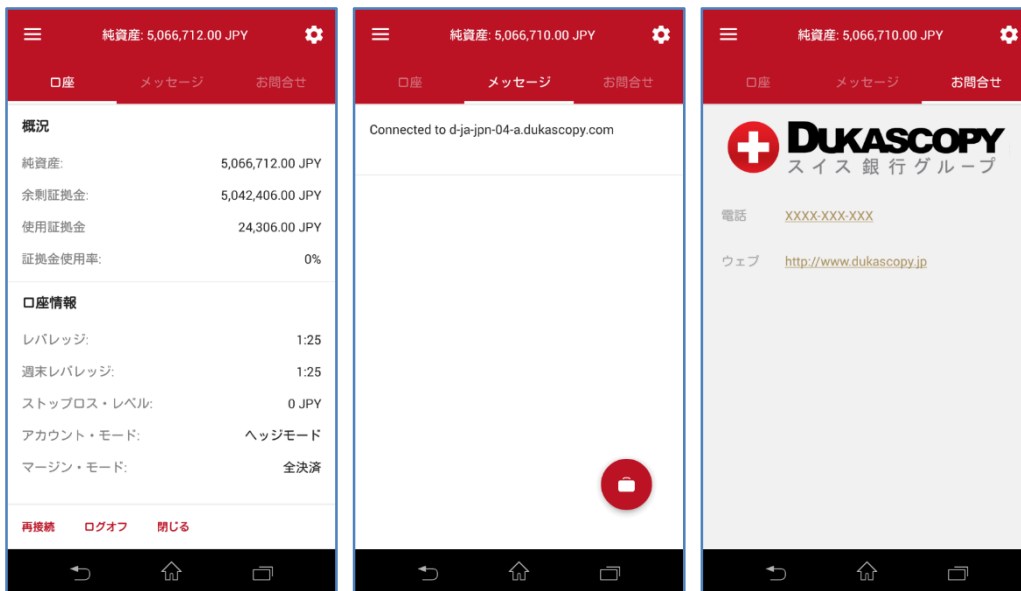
純資産: 5,066,712.00 JPY

口座 メッセージ お問合せ

概況

純資産: 5,066,712.00 JPY

余剰証拠金: 5,042,406.00 JPY

使用証拠金 24,306.00 JPY

証拠金使用率: 0%

口座情報

レバレッジ: 1:25

週末レバレッジ: 1:25

ストップロス・レベル: 0 JPY

アカウント・モード: ヘッジモード

マージン・モード: 全決済

再接続 ログオフ 閉じる

純資産: 5,066,710.00 JPY

口座 メッセージ お問合せ

Connected to d-ja-jpn-04-a.dukascopy.com

純資産: 5,066,710.00 JPY

口座 メッセージ お問合せ

DUKASCOPY
スイス銀行グループ

電話 XXXX-XXX-XXX

ウェブ http://www.dukascopy.jp